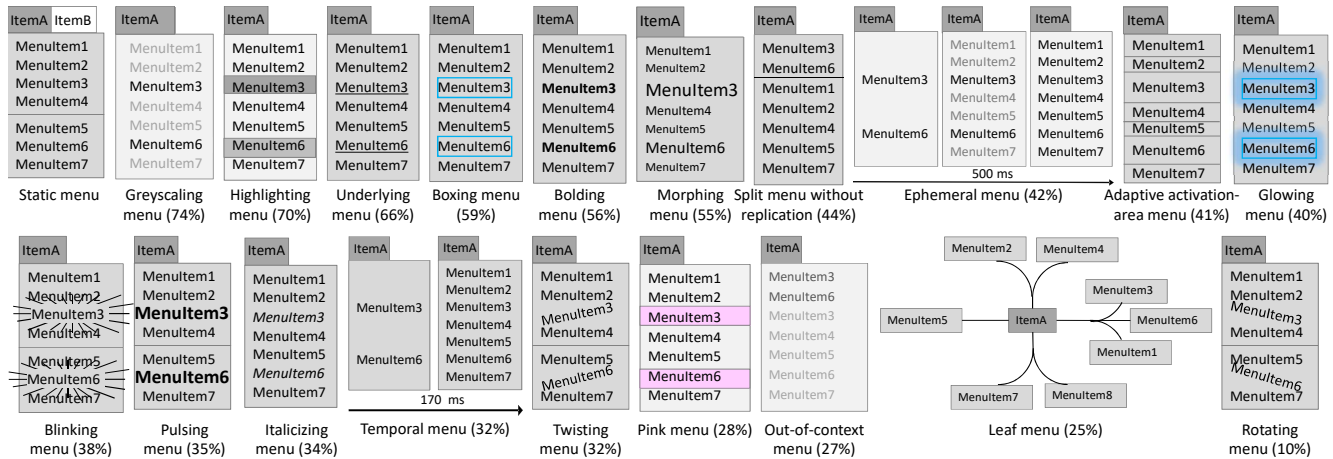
ItemA ItemB
MenuItem1
MenuItem2
MenuItem3
MenuItem4
MenuItem5
MenuItem6
MenuItem7
Static menu

ItemA
MenuItem1
MenuItem2
MenuItem3
MenuItem4
MenuItem5
MenuItem6
MenuItem7
Greyscaling menu (74%)

ItemA
MenuItem1
MenuItem2
MenuItem3
MenuItem4
MenuItem5
MenuItem6
MenuItem7
Highlighting menu (70%)

ItemA
MenuItem1
MenuItem2
MenuItem3
MenuItem4
MenuItem5
MenuItem6
MenuItem7
Underlying menu (66%)

ItemA
MenuItem1
MenuItem2
MenuItem3
MenuItem4
MenuItem5
MenuItem6
MenuItem7
Boxing menu (59%)

ItemA
MenuItem1
MenuItem2
**MenuItem3**
MenuItem4
MenuItem5
**MenuItem6**
MenuItem7
Bolding menu (56%)

ItemA
MenuItem1
MenuItem2
MenuItem3
MenuItem4
MenuItem5
MenuItem6
MenuItem7
Morphing menu (55%)

ItemA
MenuItem3
MenuItem6
MenuItem1
MenuItem2
MenuItem4
MenuItem5
MenuItem7
Split menu without replication (44%)

ItemA
MenuItem3
MenuItem6
ItemA
MenuItem1
MenuItem2
MenuItem3
MenuItem4
MenuItem5
MenuItem6
MenuItem7
ItemA
MenuItem1
MenuItem2
MenuItem3
MenuItem4
MenuItem5
MenuItem6
MenuItem7
500 ms
Ephemeral menu (42%)

ItemA
MenuItem1
MenuItem2
MenuItem3
MenuItem4
MenuItem5
MenuItem6
MenuItem7
Adaptive activation-area menu (41%)

ItemA
MenuItem1
MenuItem2
MenuItem3
MenuItem4
MenuItem5
MenuItem6
MenuItem7
Glowing menu (40%)

ItemA
MenuItem1
MenuItem2
MenuItem3
MenuItem4
MenuItem5
MenuItem6
MenuItem7
Blinking menu (38%)

ItemA
MenuItem1
MenuItem2
**MenuItem3**
MenuItem4
MenuItem5
**MenuItem6**
MenuItem7
Pulsing menu (35%)

ItemA
MenuItem1
MenuItem2
*MenuItem3*
MenuItem4
MenuItem5
*MenuItem6*
MenuItem7
Italicizing menu (34%)

ItemA
MenuItem3
MenuItem6
ItemA
MenuItem1
MenuItem2
MenuItem3
MenuItem4
MenuItem5
MenuItem6
MenuItem7
170 ms
Temporal menu (32%)

ItemA
MenuItem1
MenuItem2
MenuItem3
MenuItem4
MenuItem5
MenuItem6
MenuItem7
Twisting menu (32%)

ItemA
MenuItem1
MenuItem2
MenuItem3
MenuItem4
MenuItem5
MenuItem6
MenuItem7
Pink menu (28%)

ItemA
MenuItem3
MenuItem6
MenuItem3
MenuItem4
MenuItem5
MenuItem6
MenuItem7
Out-of-context menu (27%)

MenuItem2
MenuItem4
MenuItem3
MenuItem5
ItemA
MenuItem6
MenuItem1
MenuItem7
MenuItem8
Leaf menu (25%)

ItemA
MenuItem1
MenuItem2
MenuItem3
MenuItem4
MenuItem5
MenuItem6
MenuItem7
Rotating menu (10%)